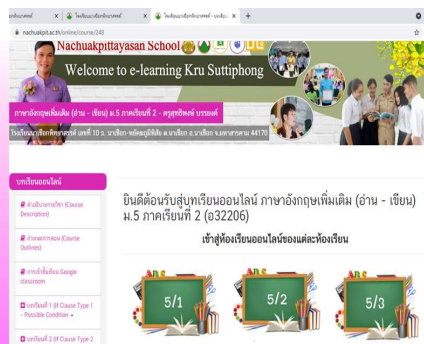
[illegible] | โรงเรียนนาเชือกพิทยาสรรพ์ | โรงเรียนนาเชือกพิทยาสรรพ์ - บทเรียน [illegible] | +

nachuakpit.ac.th/online/course/248

Nachuakpittayasan School

Welcome to e-learning Kru Suttiphong

ภาษาอังกฤษเพิ่มเติม (อ่าน - เขียน) ม.5 ภาคเรียนที่ 2 - ครูสุทธิพงษ์ บรรเทศ

โรงเรียนนาเชือกพิทยาสรรพ์ เลขที่ 10 ถ.นาเชือก-พยัคฆภูมิพิสัย ต.นาเชือก อ.นาเชือก จ.มหาสารคาม 44170

บทเรียนออนไลน์

คำอธิบายรายวิชา (Course Description)

กำหนดการสอน (Course Outlines)

การเข้าชั้นเรียน Google classroom

บทเรียนที่ 1 (If Clause Type 1 - Possible Condition +

บทเรียนที่ 2 (If Clause Type 2

ยินดีต้อนรับสู่บทเรียนออนไลน์ ภาษาอังกฤษเพิ่มเติม (อ่าน - เขียน) ม.5 ภาคเรียนที่ 2 (อ32206)

เข้าสู่ห้องเรียนออนไลน์ของแต่ละห้องเรียน

ABC 5/1

ABC 5/2

ABC 5/3